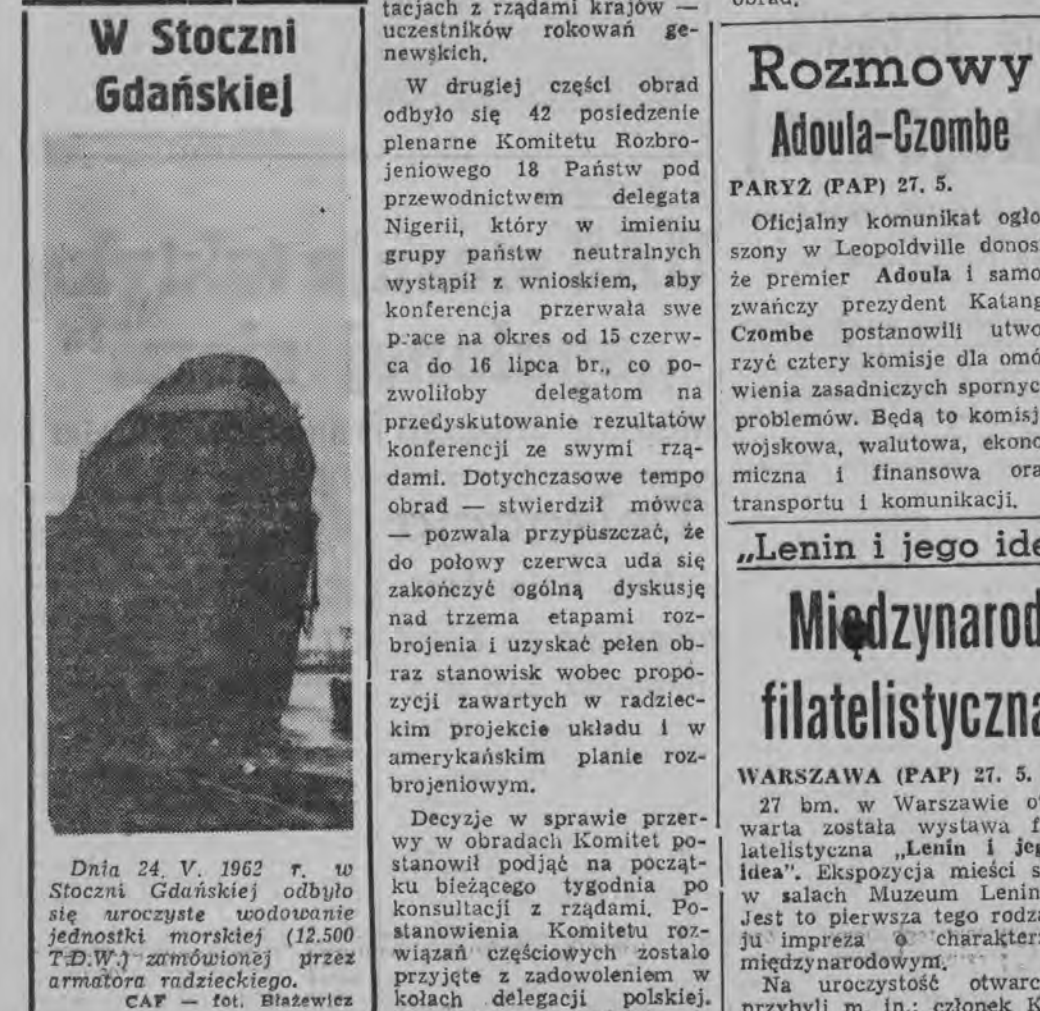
W Stoczni Gdańskiej

Dnia 24. V. 1962 r. w Stoczni Gdańskiej odbyło się uroczyste wodowanie jednostki morskiej (12.500 T.D.W.) zamówionej przez armatora radzieckiego.
CAF — fot. Błażewicz

tacjach z rządami krajów — uczestników rokowań genewskich.

W drugiej części obrad odbyło się 42 posiedzenie plenarne Komitetu Rozbrojeniowego 18 Państw pod przewodnictwem delegata Nigerii, który w imieniu grupy państw neutralnych wystąpił z wnioskiem, aby konferencja przerwała swe prace na okres od 15 czerwca do 16 lipca br., co pozwoliłoby delegatom na przedyskutowanie rezultatów konferencji ze swymi rządami. Dotychczasowe tempo obrad — stwierdził mówca — pozwala przypuszczać, że do połowy czerwca uda się zakończyć ogólną dyskusję nad trzema etapami rozbrojenia i uzyskać pełen obraz stanowisk wobec propozycji zawartych w radzieckim projekcie układu i w amerykańskim planie rozbrojeniowym.

Decyzje w sprawie przerwy w obradach Komitet postanowił podjąć na początku bieżącego tygodnia po konsultacji z rządami. Postanowienia Komitetu rozwiązań częściowych zostało przyjęte z zadowoleniem w kołach delegacji polskiej.

obrad.

Rozmowy Adoula-Czombe

PARYŻ (PAP) 27. 5.

Oficjalny komunikat ogło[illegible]szony w Leopoldville donos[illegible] że premier Adoula i samo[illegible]zwańczy prezydent Katang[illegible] Czombe postanowili utwo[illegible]rzyć cztery komisje dla omó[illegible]wienia zasadniczych spornyc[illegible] problemów. Będą to komisj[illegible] wojskowa, walutowa, ekono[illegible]miczna i finansowa ora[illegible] transportu i komunikacji.

„Lenin i jego ide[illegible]

Międzynarod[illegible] filatelistyczna

WARSZAWA (PAP) 27. 5.

27 bm. w Warszawie o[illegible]warta została wystawa f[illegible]latelistyczna „Lenin i jeg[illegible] idea". Ekspozycja mieści s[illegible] w salach Muzeum Lenin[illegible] Jest to pierwsza tego rodza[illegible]ju impreza o charakterz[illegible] międzynarodowym.

Na uroczystość otwarc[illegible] przybyli m. in.: członek K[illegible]